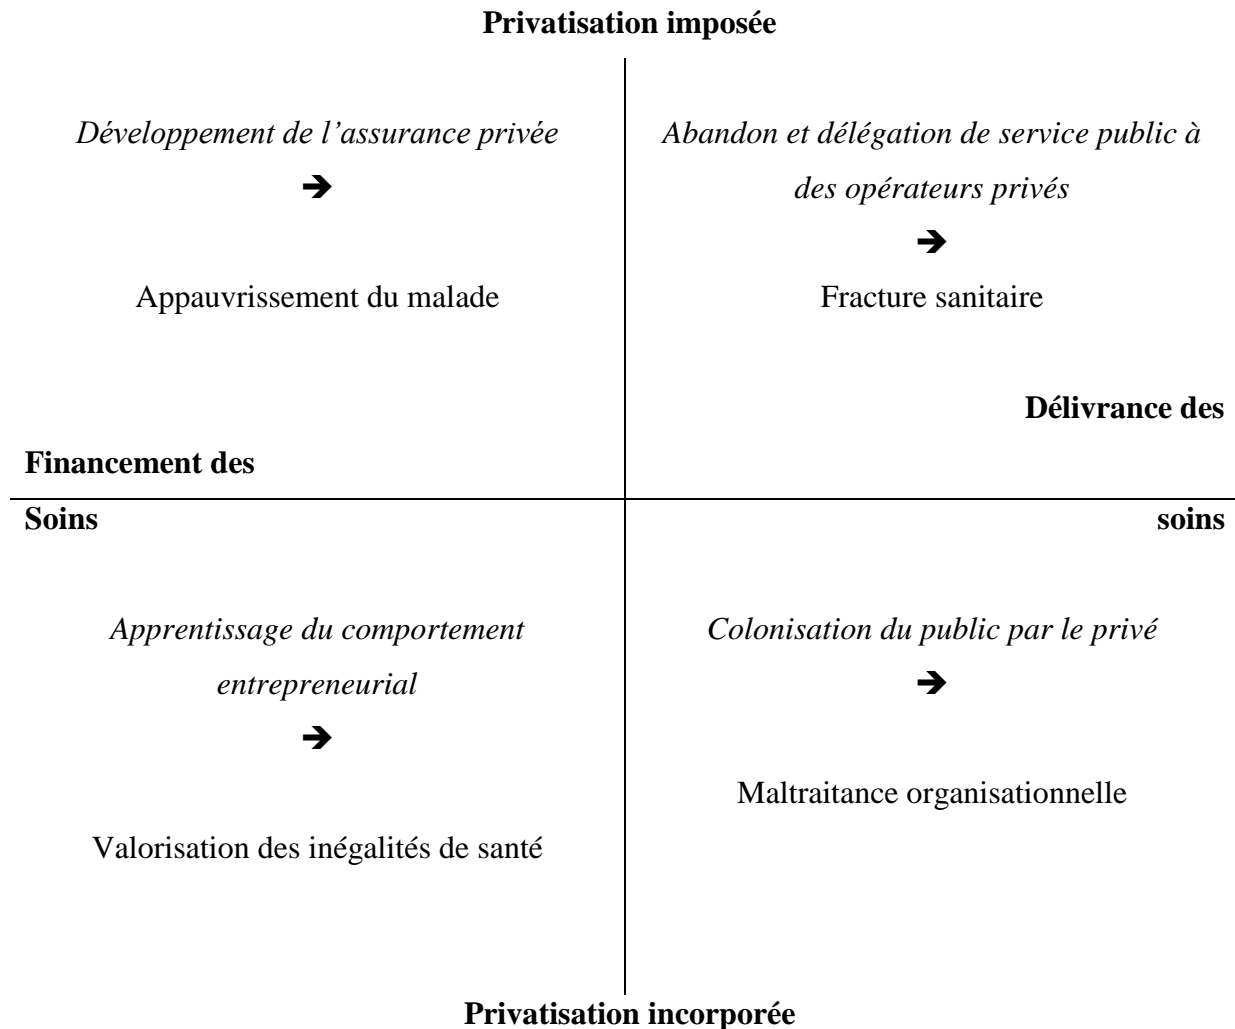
Privatisation imposée

Développement de l'assurance privée

➔

Appauvrissement du malade

Abandon et délégation de service public à des opérateurs privés

➔

Fracture sanitaire

Délivrance des

Financement des

Soins

soins

Apprentissage du comportement entrepreneurial

➔

Valorisation des inégalités de santé

Colonisation du public par le privé

➔

Maltraitance organisationnelle

Privatisation incorporée